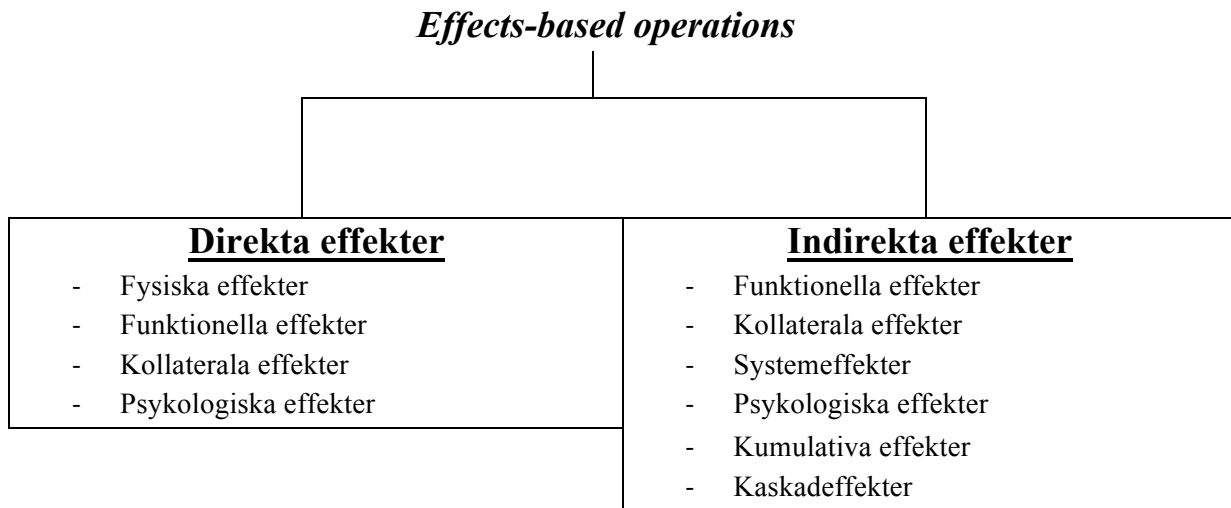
Effects-based operations

Direkta effekter
- Fysiska effekter
- Funktionella effekter
- Kollaterala effekter
- Psykologiska effekter

Indirekta effekter
- Funktionella effekter
- Kollaterala effekter
- Systemeffekter
- Psykologiska effekter
- Kumulativa effekter
- Kaskadeffekter